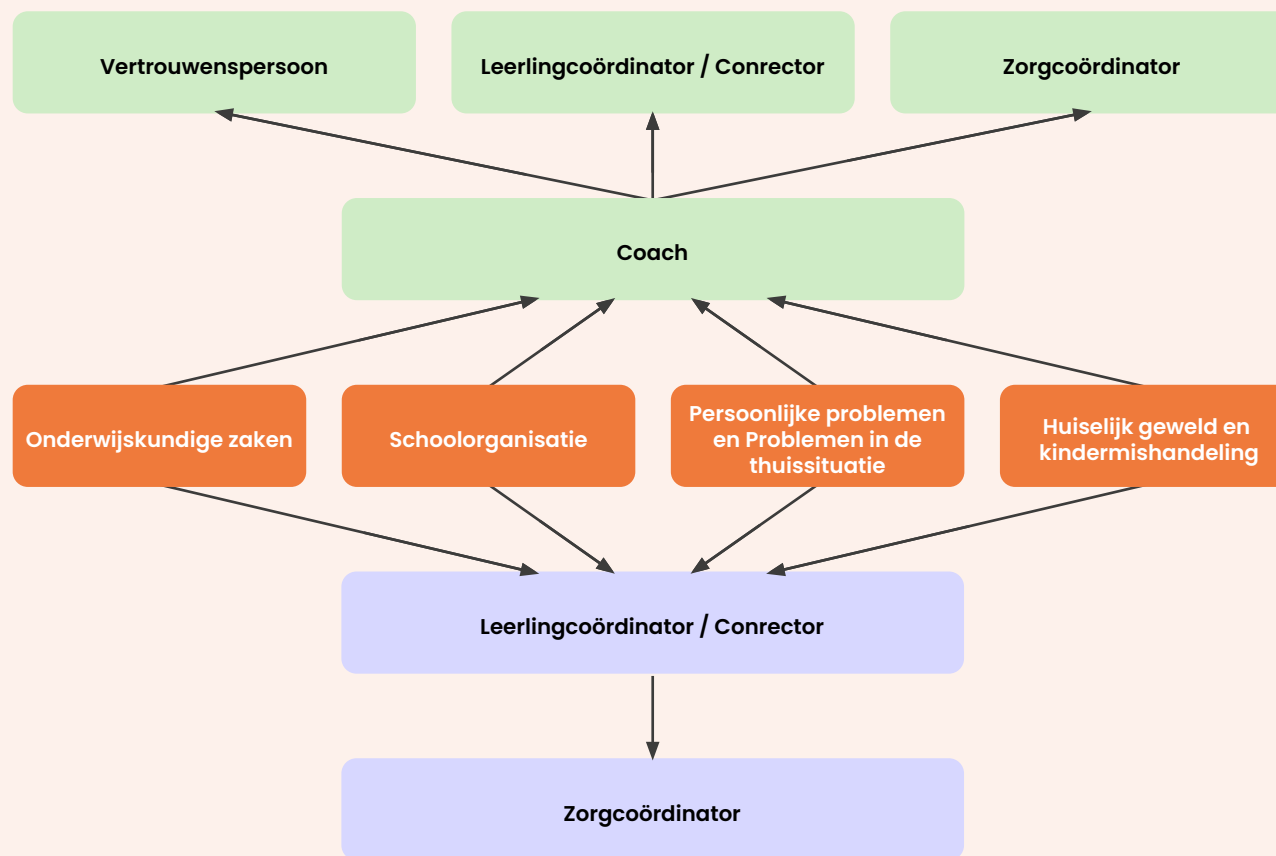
Vertrouwenspersoon

Leerlingcoördinator / Conrector

Zorgcoördinator

Coach

Onderwijskundige zaken

Schoolorganisatie

Persoonlijke problemen en Problemen in de thuissituatie

Huiselijk geweld en kindermishandeling

Leerlingcoördinator / Conrector

Zorgcoördinator